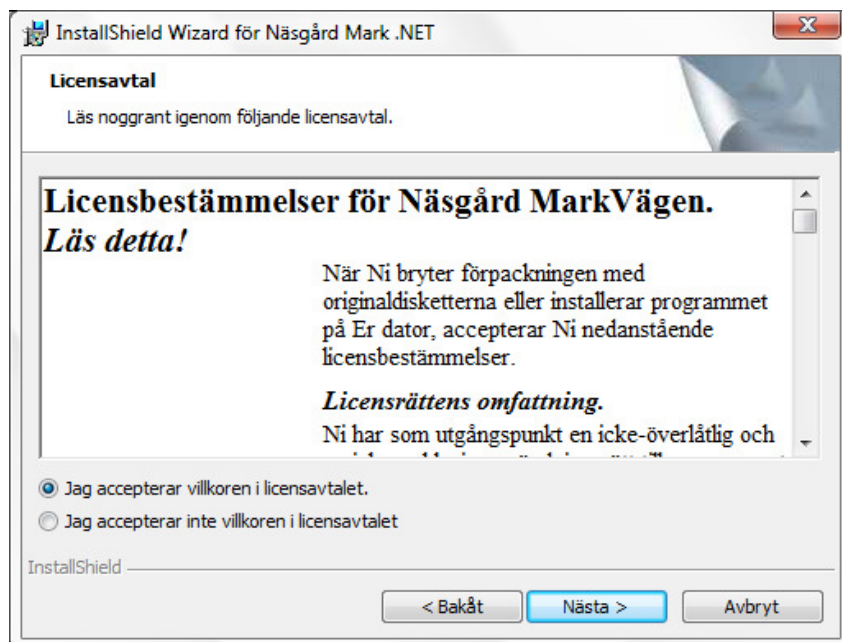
InstallShield Wizard för Näsgård Mark .NET

Licensavtal

Läs noggrant igenom följande licensavtal.

Licensbestämmelser för Näsgård MarkVägen.
Läs detta!

När Ni bryter förpackningen med originaldisketterna eller installerar programmet på Er dator, accepterar Ni nedanstående licensbestämmelser.

Licensrättens omfattning.

Ni har som utgångspunkt en icke-överlåtlig och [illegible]

Jag accepterar villkoren i licensavtalet.

Jag accepterar inte villkoren i licensavtalet

InstallShield

< Bakåt

Nästa >

Avbryt